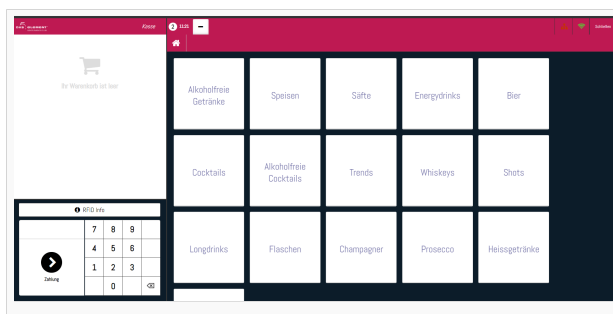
Kasse

Ihr Warenkorb ist leer

RFID Info

7 8 9
4 5 6
1 2 3
0

Zahlung

Alkoholfreie Getränke
Speisen
Säfte
Energydrinks
Bier
Cocktails
Alkoholfreie Cocktails
Trends
Whiskeys
Shots
Longdrinks
Flaschen
Champagner
Prosecco
Heissgetränke

Schließen